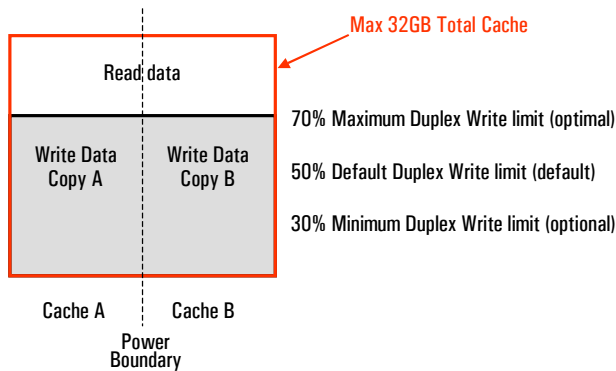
Max 32GB Total Cache

Read data

70% Maximum Duplex Write limit (optimal)

Write Data Copy A

Write Data Copy B

50% Default Duplex Write limit (default)

30% Minimum Duplex Write limit (optional)

Cache A

Cache B

Power Boundary